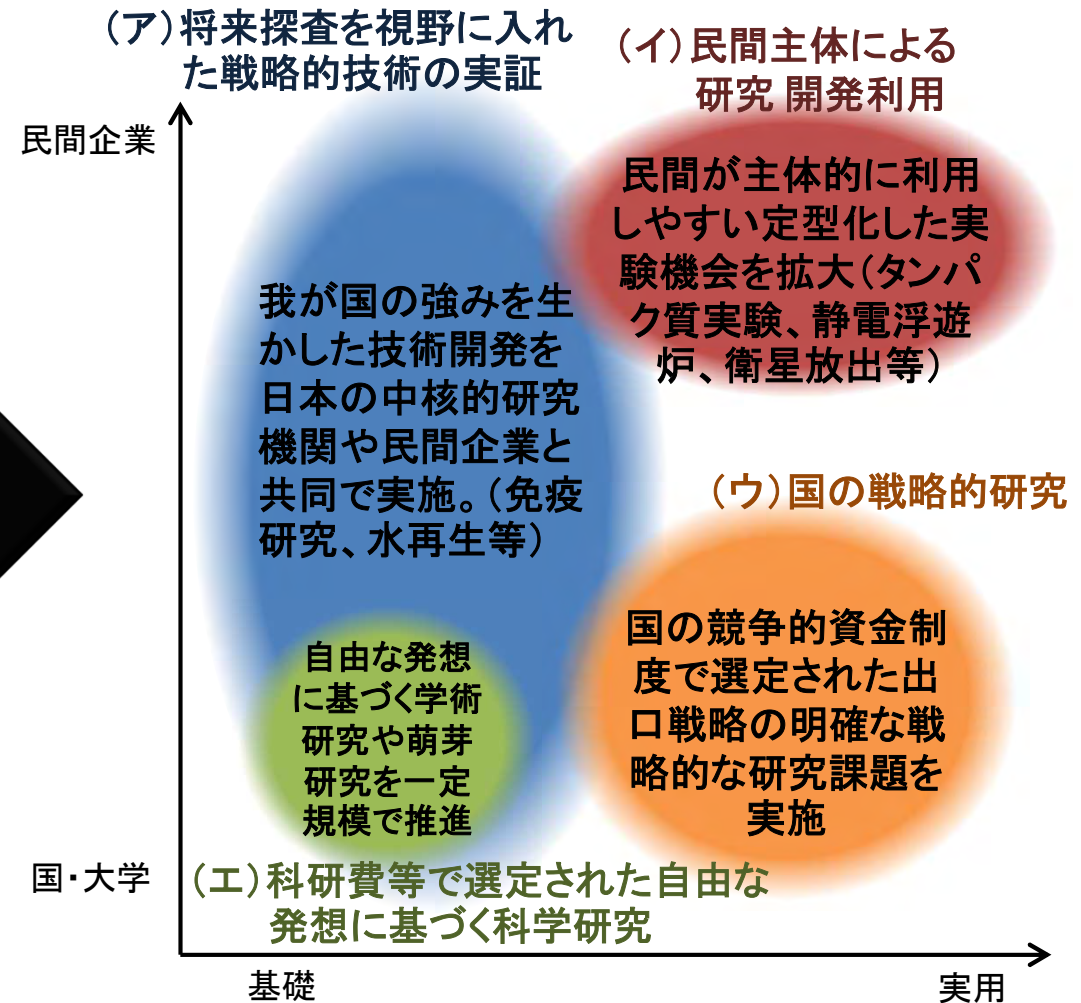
（ア）将来探査を視野に入れた戦略的技術の実証

（イ）民間主体による研究 開発利用

民間企業

民間が主体的に利用しやすい定型化した実験機会を拡大（タンパク質実験、静電浮遊炉、衛星放出等）

我が国の強みを生かした技術開発を日本の中核的研究機関や民間企業と共同で実施。（免疫研究、水再生等）

（ウ）国の戦略的研究

自由な発想に基づく学術研究や萌芽研究を一定規模で推進

国の競争的資金制度で選定された出口戦略の明確な戦略的な研究課題を実施

国・大学

（エ）科研費等で選定された自由な発想に基づく科学研究

基礎

実用